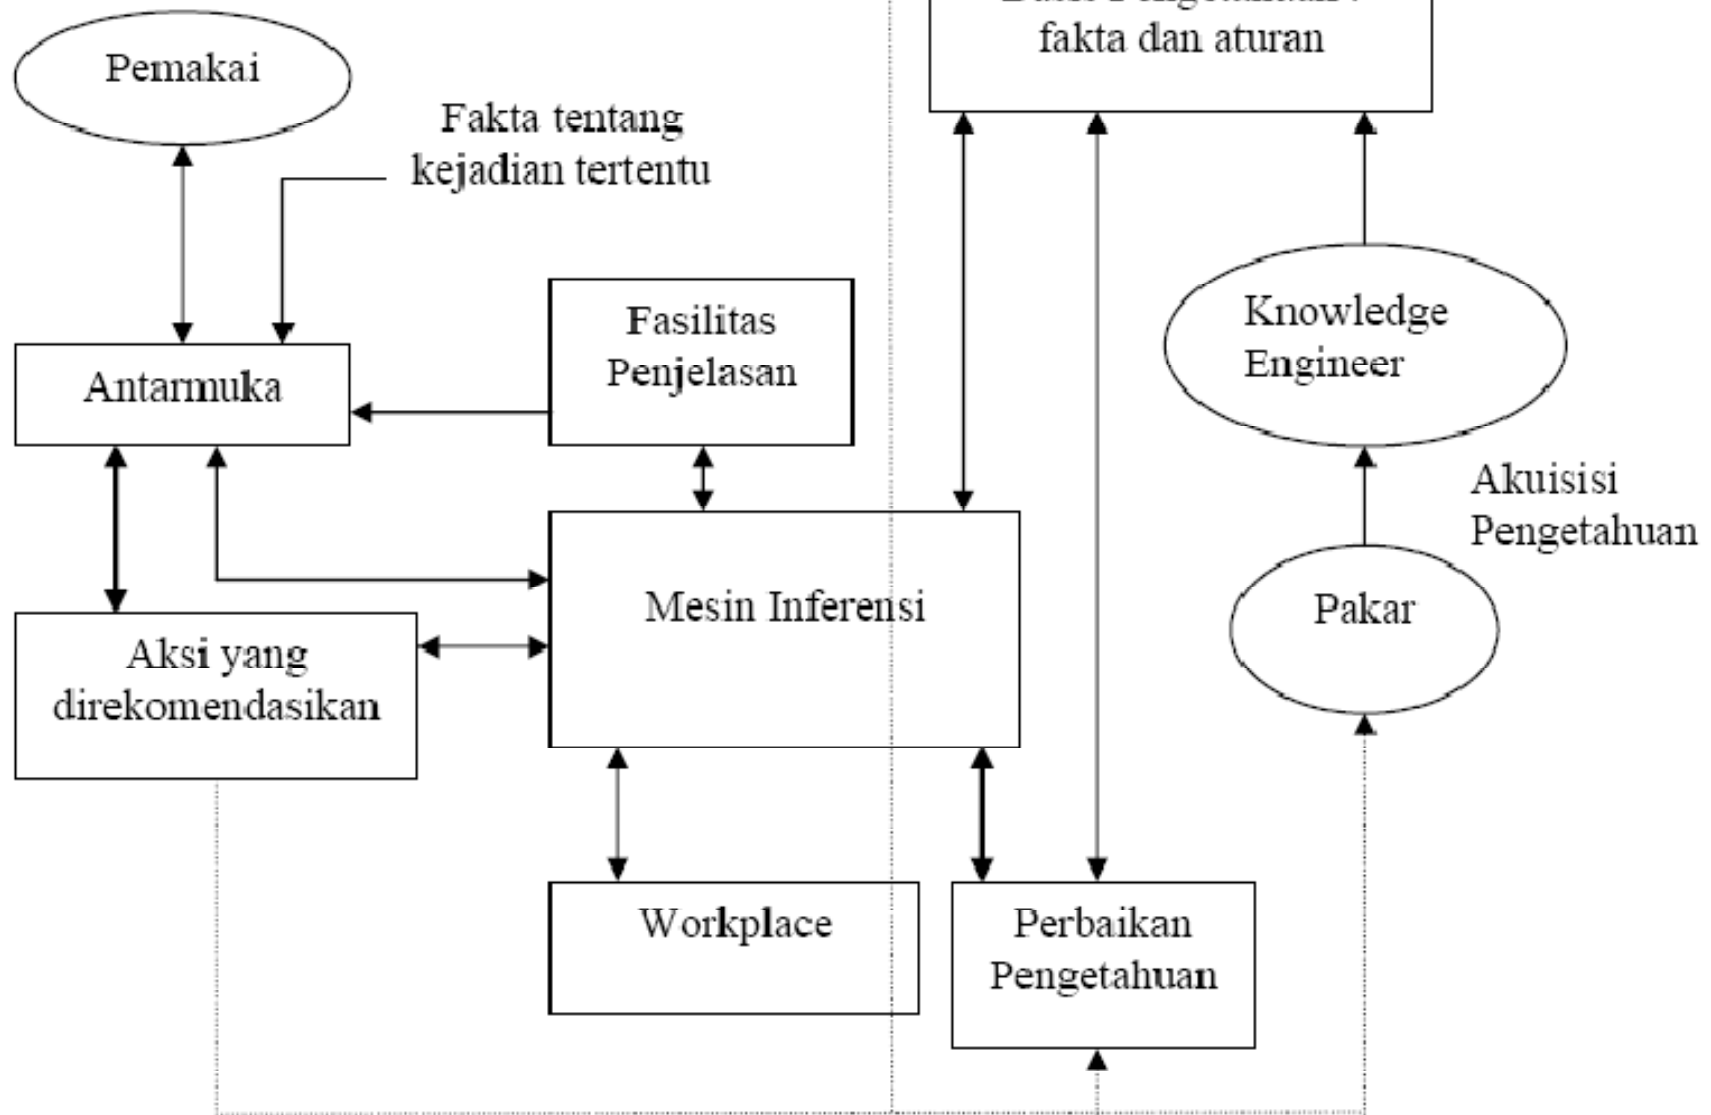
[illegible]
fakta dan aturan

Pemakai

Fakta tentang kejadian tertentu

Fasilitas Penjelasan

Antarmuka

Knowledge Engineer

Akuisisi Pengetahuan

Mesin Inferensi

Pakar

Aksi yang direkomendasikan

Workplace

Perbaikan Pengetahuan